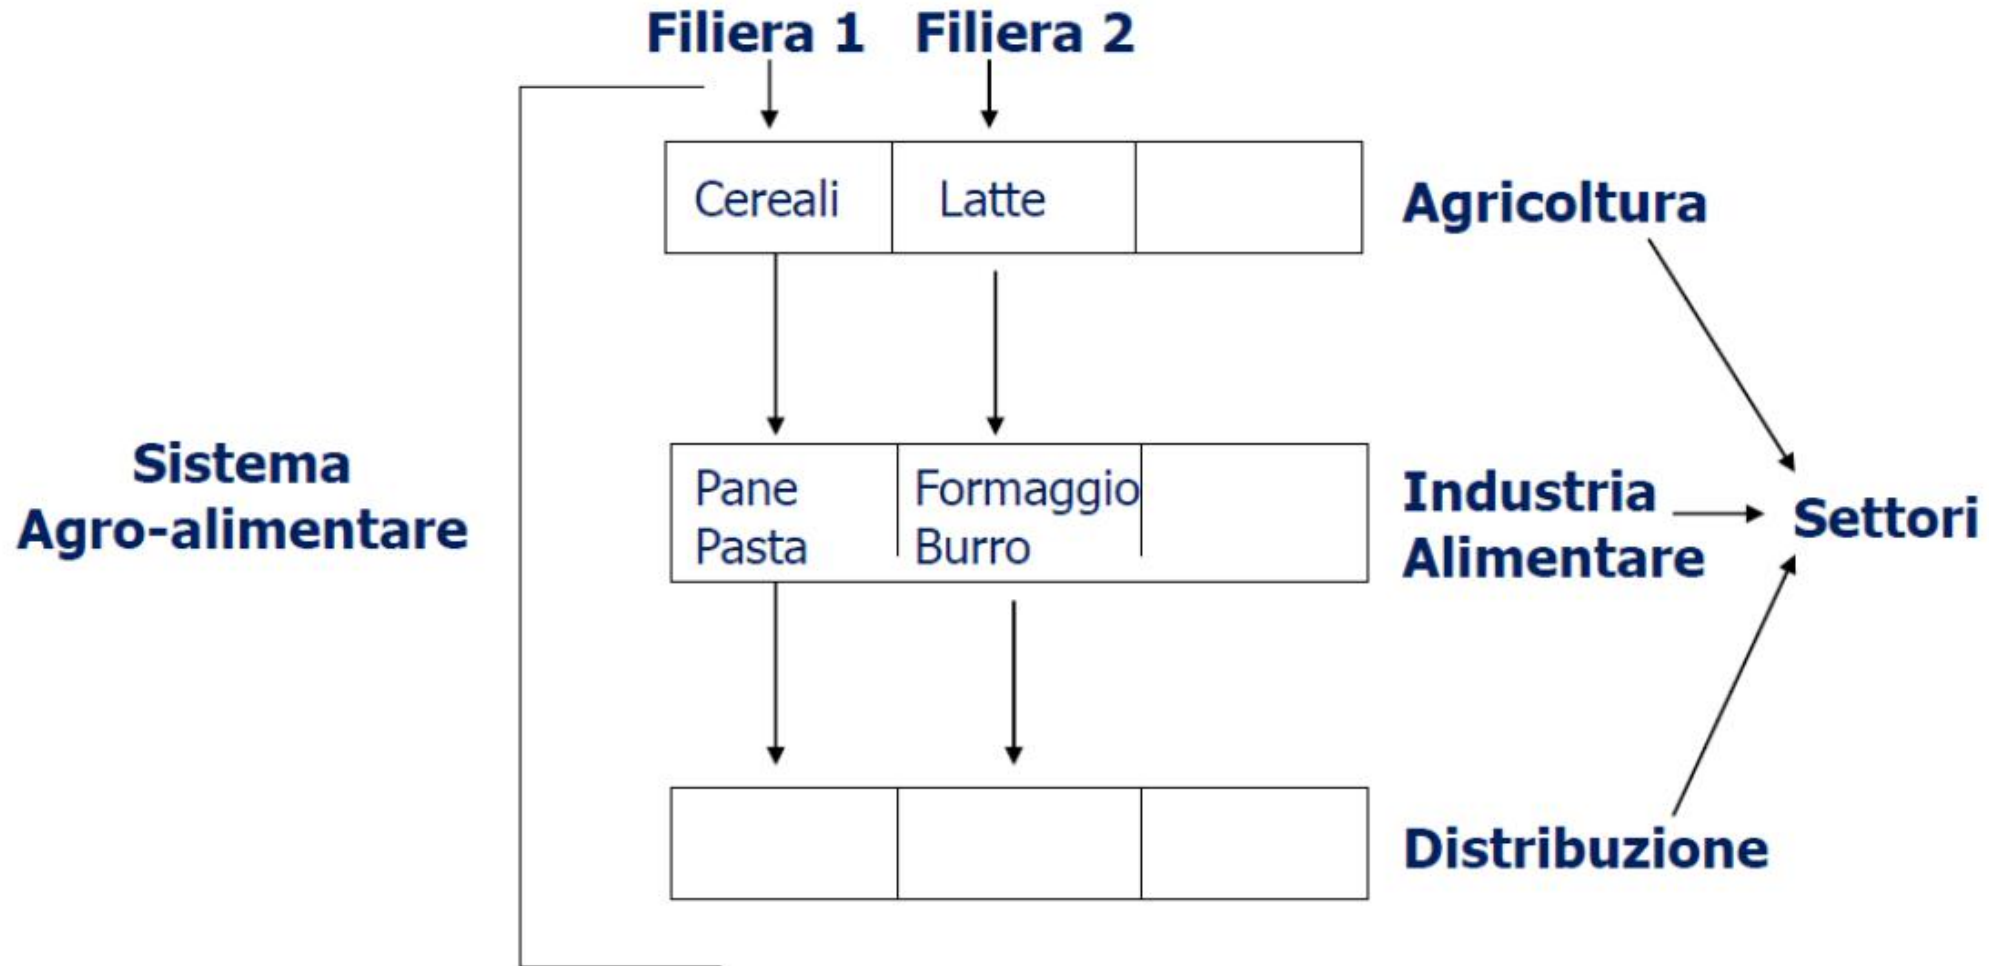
Filiera 1 Filiera 2

Sistema Agro-alimentare

| Cereali | Latte | |
|---|---|---|

Agricoltura

| Pane Pasta | Formaggio Burro | |
|---|---|---|

Industria Alimentare

Settori

| | | |
|---|---|---|

Distribuzione